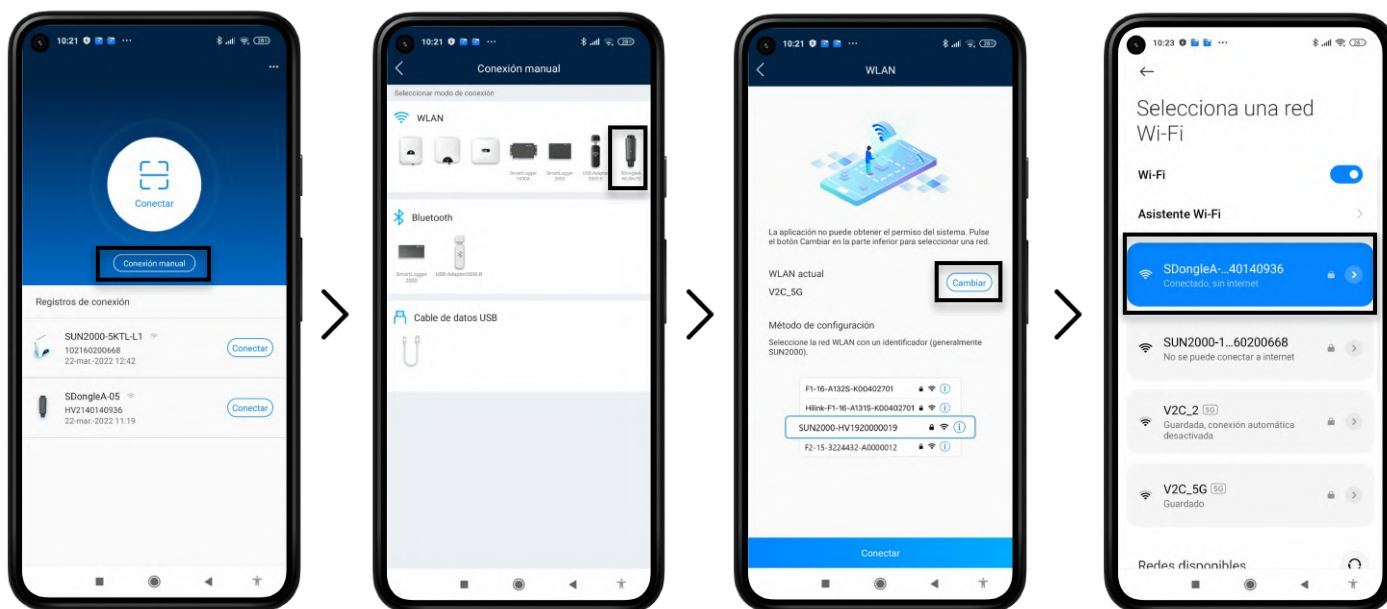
10:21 ··· 
Conectar
Conexión manual
Registros de conexión
SUN2000-5KTL-L1
102160200668
22-mar.-2022 12:42
Conectar
SDongleA-05
HV2140140936
22-mar.-2022 11:19
Conectar

10:21
Conexión manual
Seleccionar modo de conexión
WLAN
SmartLogger 1000A
SmartLogger 3000
USB-Adapter 2000-C
SDongleA-WLAN-FE
Bluetooth
SmartLogger 3000
USB-Adapter2000-B
Cable de datos USB

10:21
WLAN
La aplicación no puede obtener el permiso del sistema. Pulse el botón Cambiar en la parte inferior para seleccionar una red.
WLAN actual
V2C_5G
Cambiar
Método de configuración
Seleccione la red WLAN con un identificador (generalmente SUN2000).
F1-16-A132S-K00402701
Hilink-F1-16-A131S-K00402701
SUN2000-HV1920000019
F2-15-3224432-A0000012
Conectar

10:23 ···
Selecciona una red Wi-Fi
Wi-Fi
Asistente Wi-Fi
SDongleA-...40140936
Conectado, sin internet
SUN2000-1...60200668
No se puede conectar a internet
V2C_2 5G
Guardada, conexión automática desactivada
V2C_5G 5G
Guardado
Redes disponibles